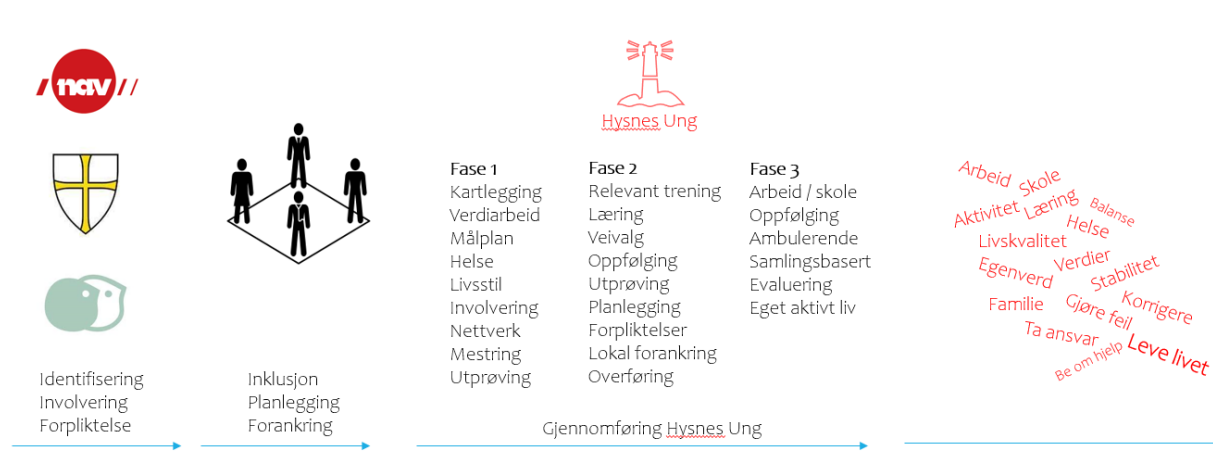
nav

Identifisering
Involvering
Forpliktelse

Inklusjon
Planlegging
Forankring

Hysnes Ung

Fase 1
Kartlegging
Verdiarbeid
Målplan
Helse
Livsstil
Involvering
Nettverk
Mestring
Utprøving

Fase 2
Relevant trening
Læring
Veivalg
Oppfølging
Utprøving
Planlegging
Forpliktelser
Lokal forankring
Overføring

Fase 3
Arbeid / skole
Oppfølging
Ambulerende
Samlingsbasert
Evaluering
Eget aktivt liv

Gjennomføring Hysnes Ung

Arbeid Skole
Aktivitet Læring Balanse
Helse
Livskvalitet
Egenverd Verdier
Stabilitet
Familie Gjøre feil Korrigere
Ta ansvar
Be om hjelp Leve livet